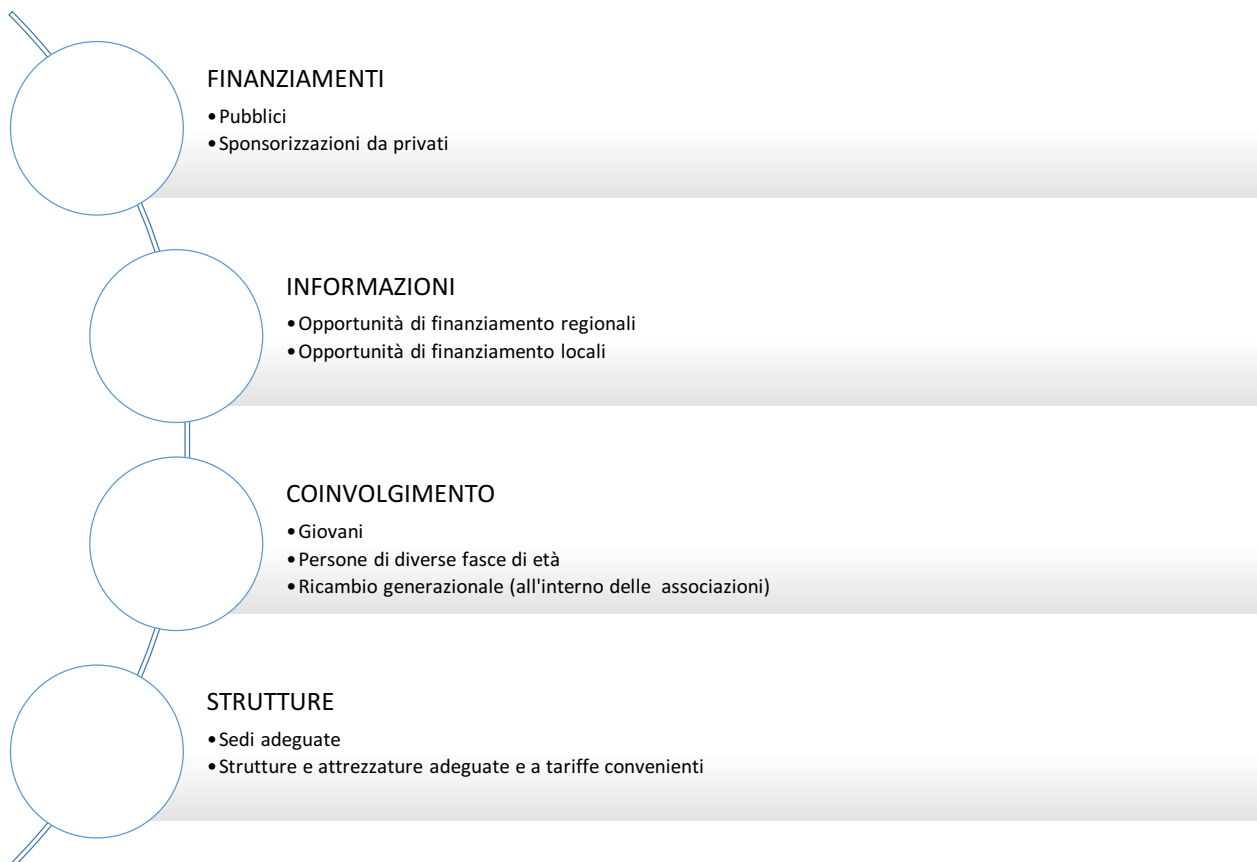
FINANZIAMENTI

• Pubblici
• Sponsorizzazioni da privati

INFORMAZIONI

• Opportunità di finanziamento regionali
• Opportunità di finanziamento locali

COINVOLGIMENTO

• Giovani
• Persone di diverse fasce di età
• Ricambio generazionale (all'interno delle associazioni)

STRUTTURE

• Sedi adeguate
• Strutture e attrezzature adeguate e a tariffe convenienti